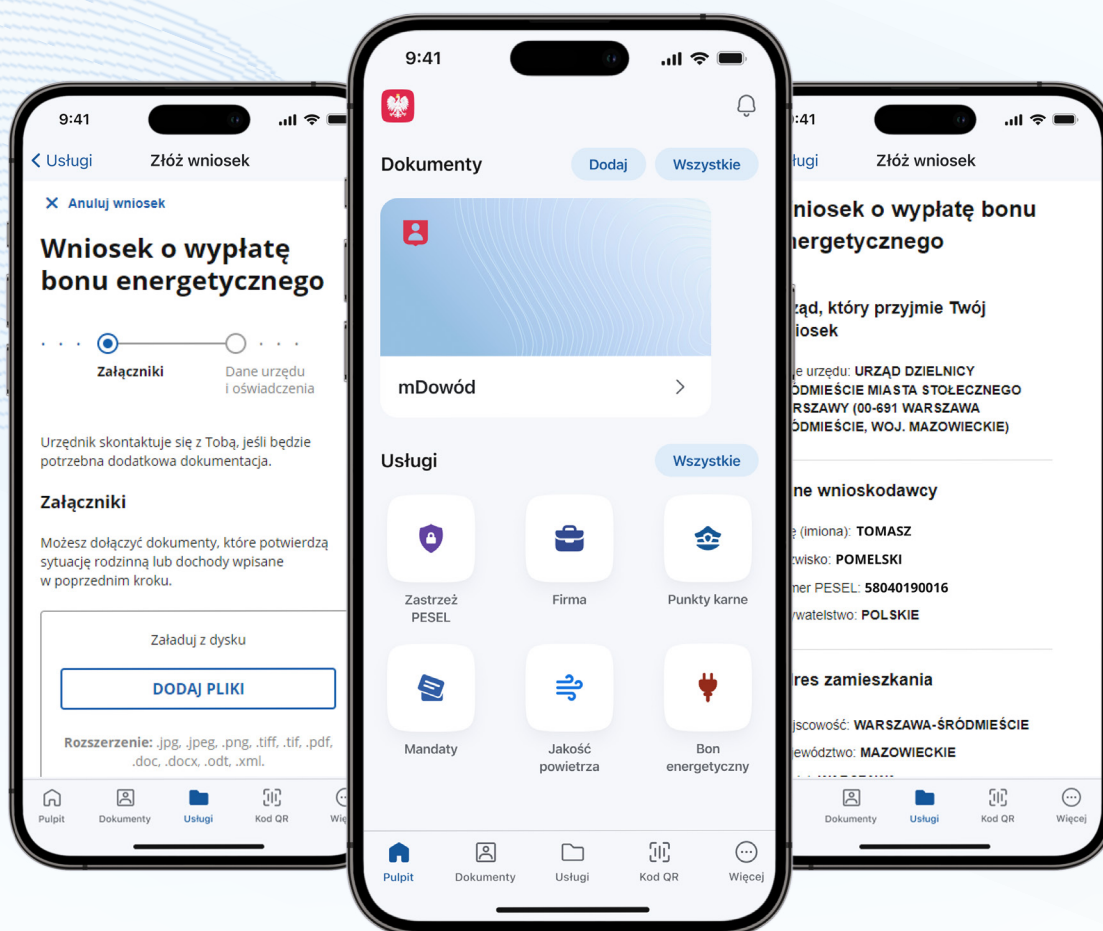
9:41

< Usługi Złóż wniosek

✕ Anuluj wniosek

Wniosek o wypłatę bonu energetycznego

Załączniki

Dane urzędu i oświadczenia

Urzędnik skontaktuje się z Tobą, jeśli będzie potrzebna dodatkowa dokumentacja.

Załączniki

Możesz dołączyć dokumenty, które potwierdzą sytuację rodzinną lub dochody wpisane w poprzednim kroku.

Załaduj z dysku

DODAJ PLIKI

Rozszerzenie: .jpg, .jpeg, .png, .tiff, .tif, .pdf, .doc, .docx, .odt, .xml.

Pulpit Dokumenty Usługi Kod QR Wię

9:41

Dokumenty Dodaj Wszystkie

mDowód >

Usługi Wszystkie

Zastrzeż PESEL

Firma

Punkty karne

Mandaty

Jakość powietrza

Bon energetyczny

Pulpit Dokumenty Usługi Kod QR Więcej

:41

sługi Złóż wniosek

niosek o wypłatę bonu ergetycznego

ząd, który przyjmie Twój iosek

e urzędu: URZĄD DZIELNICY ŚRÓDMIEŚCIE MIASTA STOŁECZNEGO RSZAWY (00-691 WARSZAWA ÓDMIEŚCIE, WOJ. MAZOWIECKIE)

ne wnioskodawcy

ę (imiona): TOMASZ

zwisko: POMELSKI

mer PESEL: 58040190016

ywatelstwo: POLSKIE

res zamieszkania

jscowość: WARSZAWA-ŚRÓDMIEŚCIE

ewództwo: MAZOWIECKIE

Dokumenty Usługi Kod QR Więcej